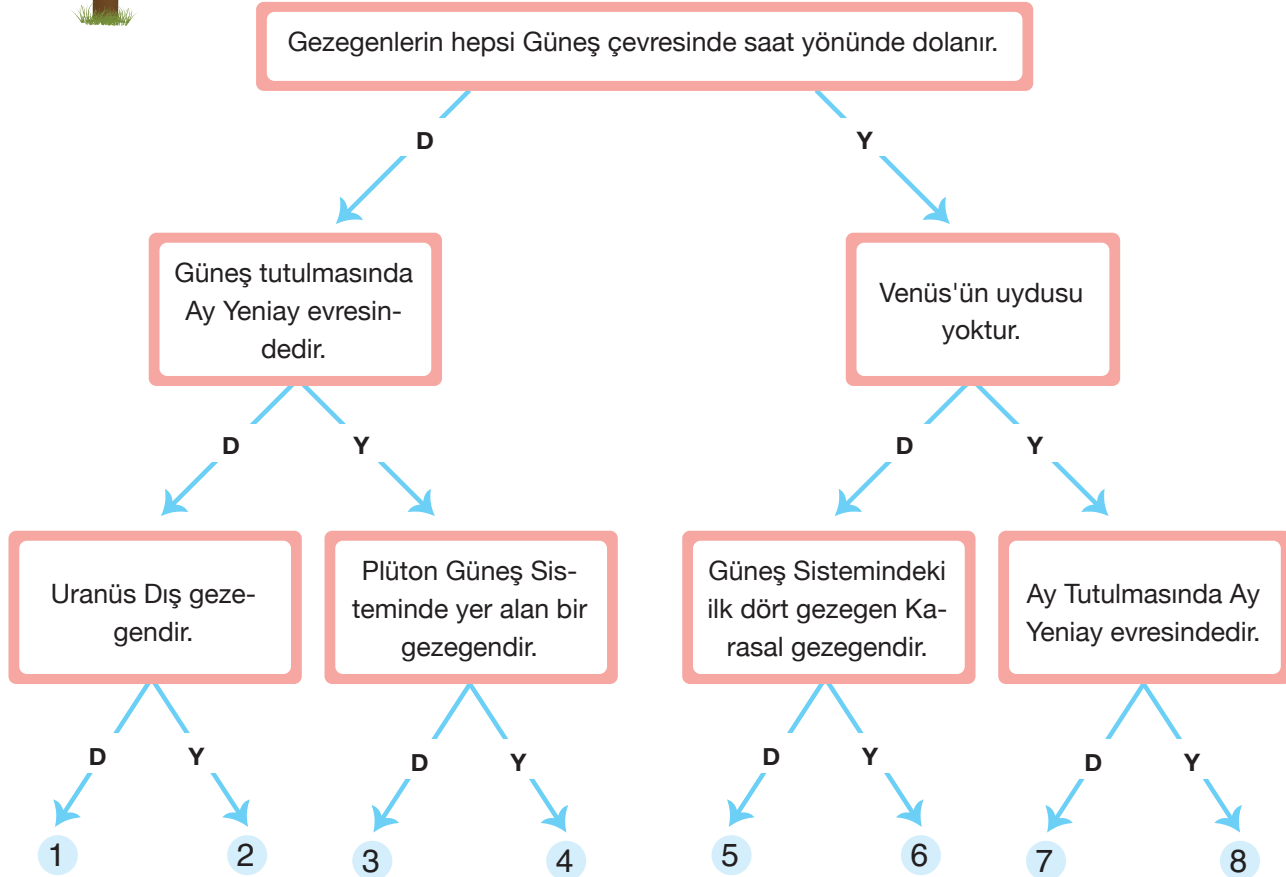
Gezegenlerin hepsi Güneş çevresinde saat yönünde dolanır.

D

Y

Güneş tutulmasında Ay Yeniay evresindedir.

Venüs'ün uydusu yoktur.

D

Y

D

Y

Uranüs Dış gezegendir.

Plüton Güneş Sisteminde yer alan bir gezegendir.

Güneş Sistemindeki ilk dört gezegen Karasal gezegendir.

Ay Tutulmasında Ay Yeniay evresindedir.

D

Y

D

Y

D

Y

D

Y

1

2

3

4

5

6

7

8